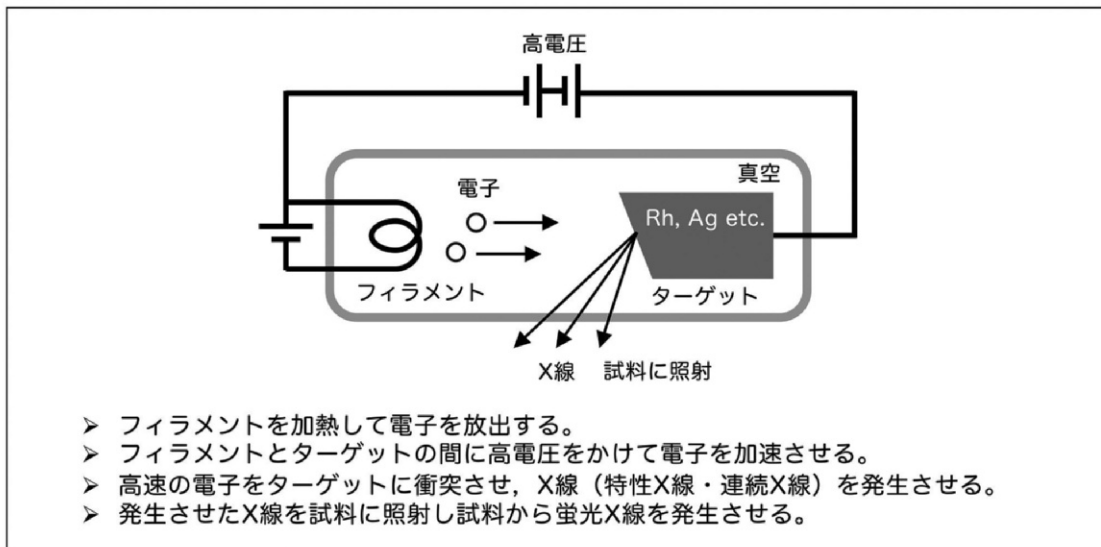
高電圧

真空

電子

Rh, Ag etc.

フィラメント

ターゲット

X線　試料に照射

➢ フィラメントを加熱して電子を放出する。
➢ フィラメントとターゲットの間に高電圧をかけて電子を加速させる。
➢ 高速の電子をターゲットに衝突させ，X線（特性X線・連続X線）を発生させる。
➢ 発生させたX線を試料に照射し試料から蛍光X線を発生させる。